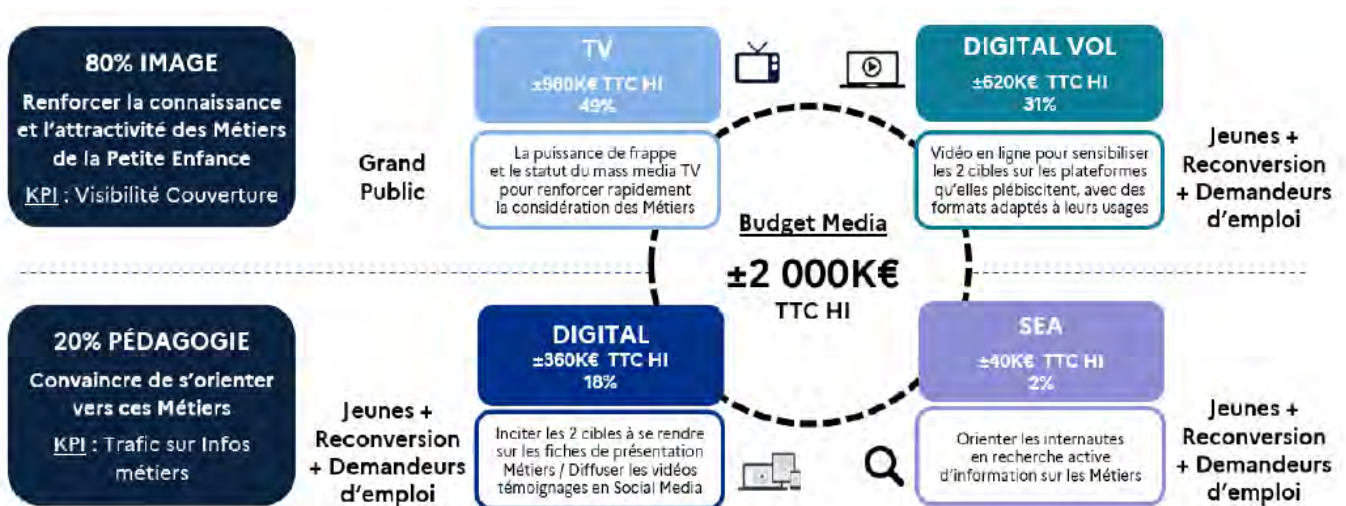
80% IMAGE

Renforcer la connaissance et l'attractivité des Métiers de la Petite Enfance

KPI : Visibilité Couverture

Grand Public

TV
±980K€ TTC HI
49%

La puissance de frappe et le statut du mass media TV pour renforcer rapidement la considération des Métiers

DIGITAL VOL
±620K€ TTC HI
31%

Vidéo en ligne pour sensibiliser les 2 cibles sur les plateformes qu'elles plébiscitent, avec des formats adaptés à leurs usages

Jeunes + Reconversion + Demandeurs d'emploi

Budget Media

±2 000K€
TTC HI

20% PÉDAGOGIE

Convaincre de s'orienter vers ces Métiers

KPI : Trafic sur Infos métiers

Jeunes + Reconversion + Demandeurs d'emploi

DIGITAL
±360K€ TTC HI
18%

Inciter les 2 cibles à se rendre sur les fiches de présentation Métiers / Diffuser les vidéos témoignages en Social Media

SEA
±40K€ TTC HI
2%

Orienter les internautes en recherche active d'information sur les Métiers

Jeunes + Reconversion + Demandeurs d'emploi